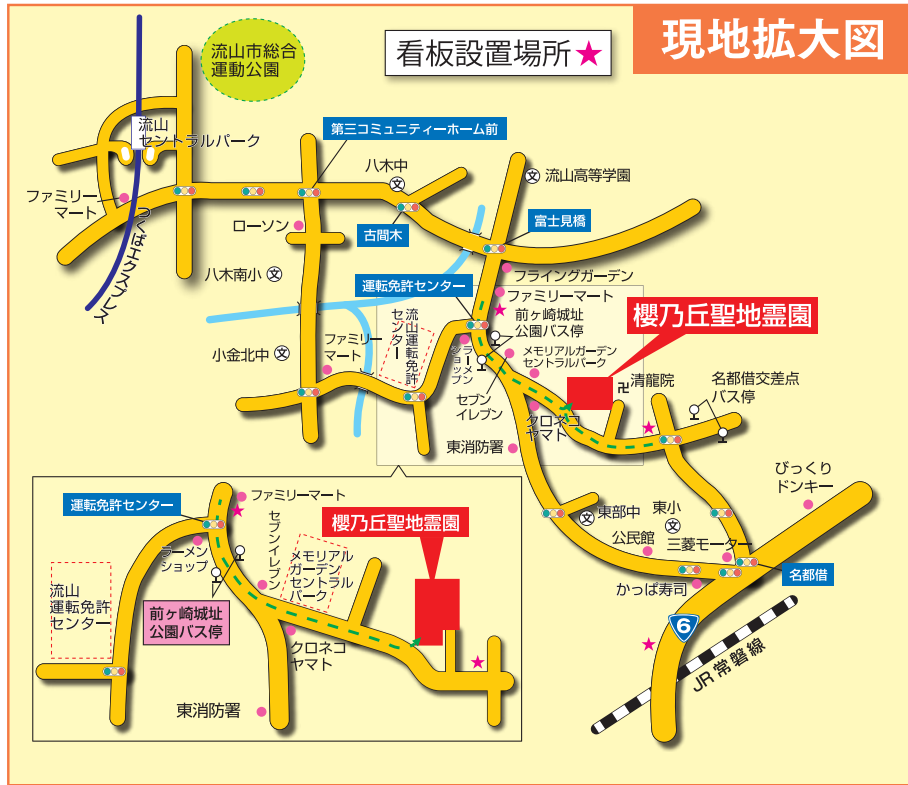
現地拡大図

看板設置場所★

流山市総合運動公園

流山セントラルパーク

つくばエクスプレス

ファミリーマート

第三コミュニティーホーム前

八木中

流山高等学園

ローソン

古間木

富士見橋

八木南小

フライングガーデン

運転免許センター

ファミリーマート

櫻乃丘聖地霊園

流山運転免許センター

前ヶ崎城址公園バス停

ファミリーマート

小金北中

ラーメンショップ

メモリアルガーデンセントラルパーク

清龍院

名都借交差点バス停

セブンイレブン

クロネコヤマト

東消防署

びっくりドンキー

運転免許センター

ファミリーマート

櫻乃丘聖地霊園

東部中

東小

セブンイレブン

メモリアルガーデンセントラルパーク

公民館

三菱モーター

ラーメンショップ

流山運転免許センター

前ヶ崎城址公園バス停

名都借

かっぱ寿司

クロネコヤマト

6

JR常磐線

東消防署